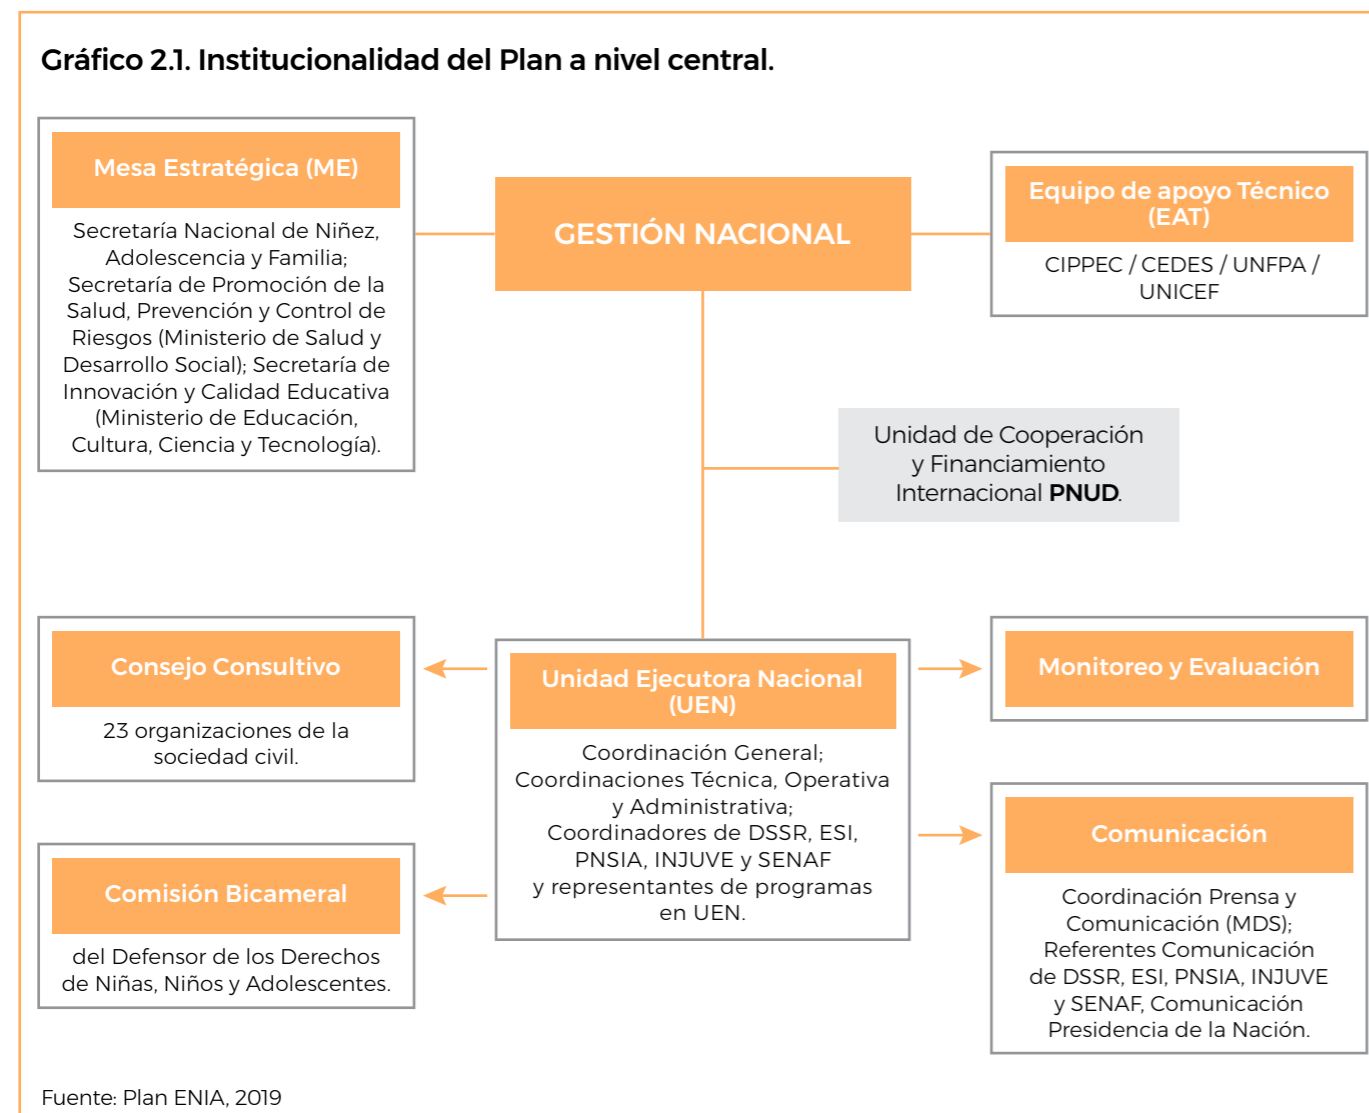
Gráfico 2.1. Institucionalidad del Plan a nivel central.

Mesa Estratégica (ME)

Secretaría Nacional de Niñez, Adolescencia y Familia; Secretaría de Promoción de la Salud, Prevención y Control de Riesgos (Ministerio de Salud y Desarrollo Social); Secretaría de Innovación y Calidad Educativa (Ministerio de Educación, Cultura, Ciencia y Tecnología).

GESTIÓN NACIONAL

Equipo de apoyo Técnico (EAT)

CIPPEC / CEDES / UNFPA / UNICEF

Unidad de Cooperación y Financiamiento Internacional **PNUD**.

Consejo Consultivo

23 organizaciones de la sociedad civil.

Unidad Ejecutora Nacional (UEN)

Coordinación General; Coordinaciones Técnica, Operativa y Administrativa; Coordinadores de DSSR, ESI, PNSIA, INJUVE y SENAF y representantes de programas en UEN.

Monitoreo y Evaluación

Comunicación

Coordinación Prensa y Comunicación (MDS); Referentes Comunicación de DSSR, ESI, PNSIA, INJUVE y SENAF, Comunicación Presidencia de la Nación.

Comisión Bicameral

del Defensor de los Derechos de Niñas, Niños y Adolescentes.

Fuente: Plan ENIA, 2019